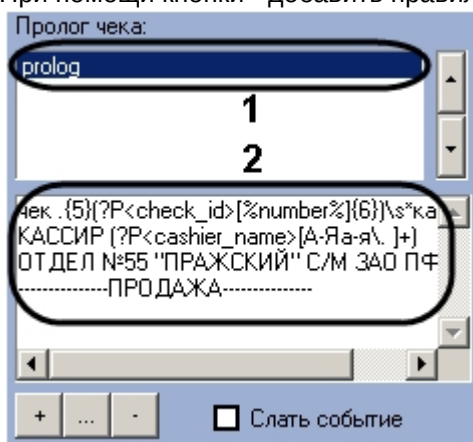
При помощи кнопки "Добавить правило

Пролог чека:

prolog

1

2

Чек .{5}(?P<check_id>[%number%]{6})\s*ка
КАССИР (?P<cashier_name>[А-Яа-я\. ]+)
ОТДЕЛ №55 "ПРАЖСКИЙ" С/М ЗАО ПФ
--------------ПРОДАЖА--------------

+ ... -

Слать событие